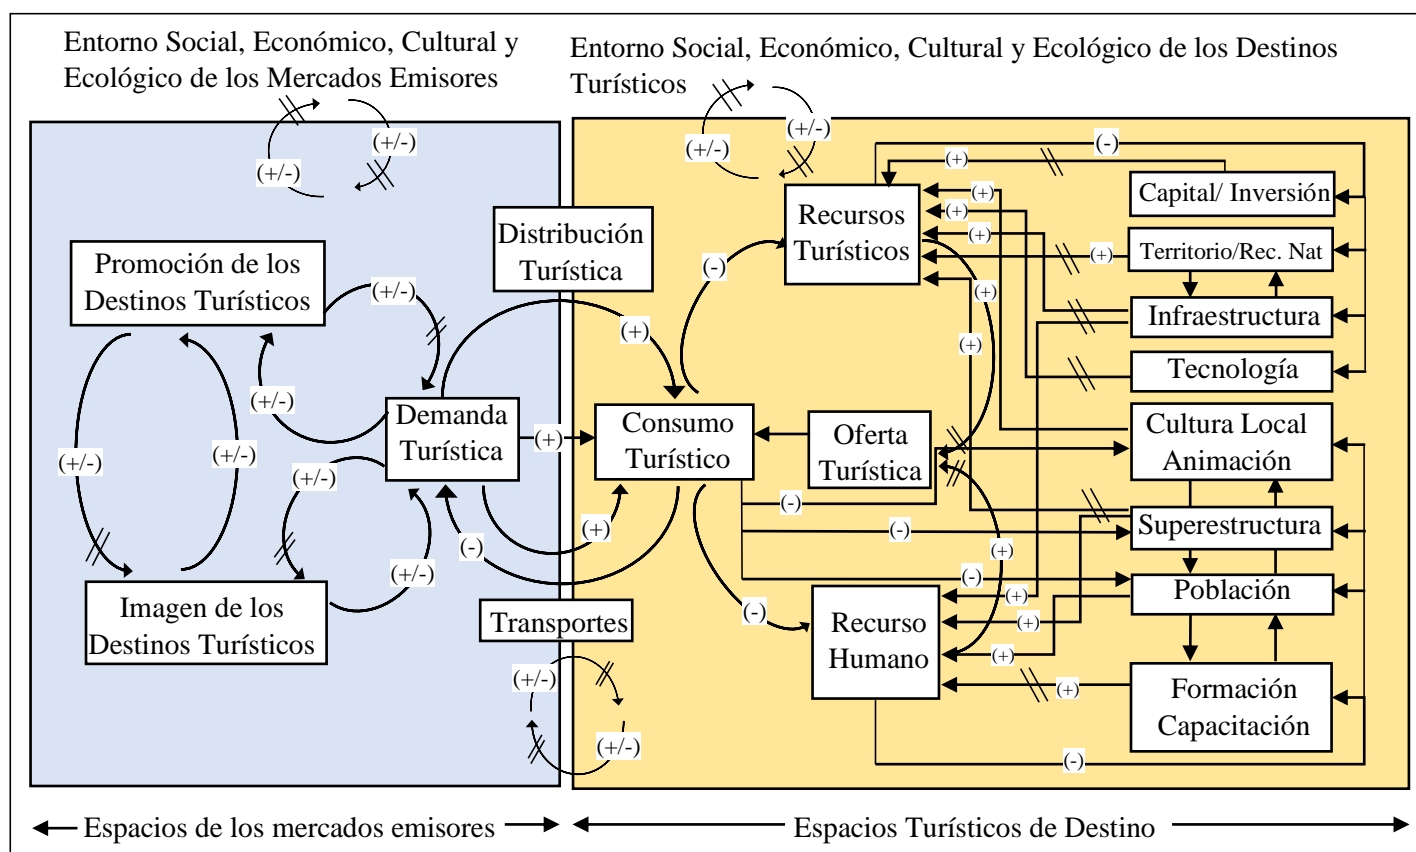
Entorno Social, Económico, Cultural y Ecológico de los Mercados Emisores

Entorno Social, Económico, Cultural y Ecológico de los Destinos Turísticos

(+/-) (+/-) (+/-) (+/-)

Promoción de los Destinos Turísticos

Distribución Turística

Recursos Turísticos

Capital/ Inversión

Territorio/Rec. Nat

Infraestructura

Tecnología

Cultura Local Animación

Superestructura

Población

Formación Capacitación

Demanda Turística

Consumo Turístico

Oferta Turística

Imagen de los Destinos Turísticos

Transportes

Recurso Humano

(+/-) (+/-) (+/-) (+/-) (+/-) (+/-) (+/-) (+/-)

(+) (+) (+) (+) (+) (+) (+) (+) (+) (+) (+) (+) (+) (+) (+) (+) (+)

(-) (-) (-) (-) (-) (-) (-) (-)

Espacios de los mercados emisores

Espacios Turísticos de Destino